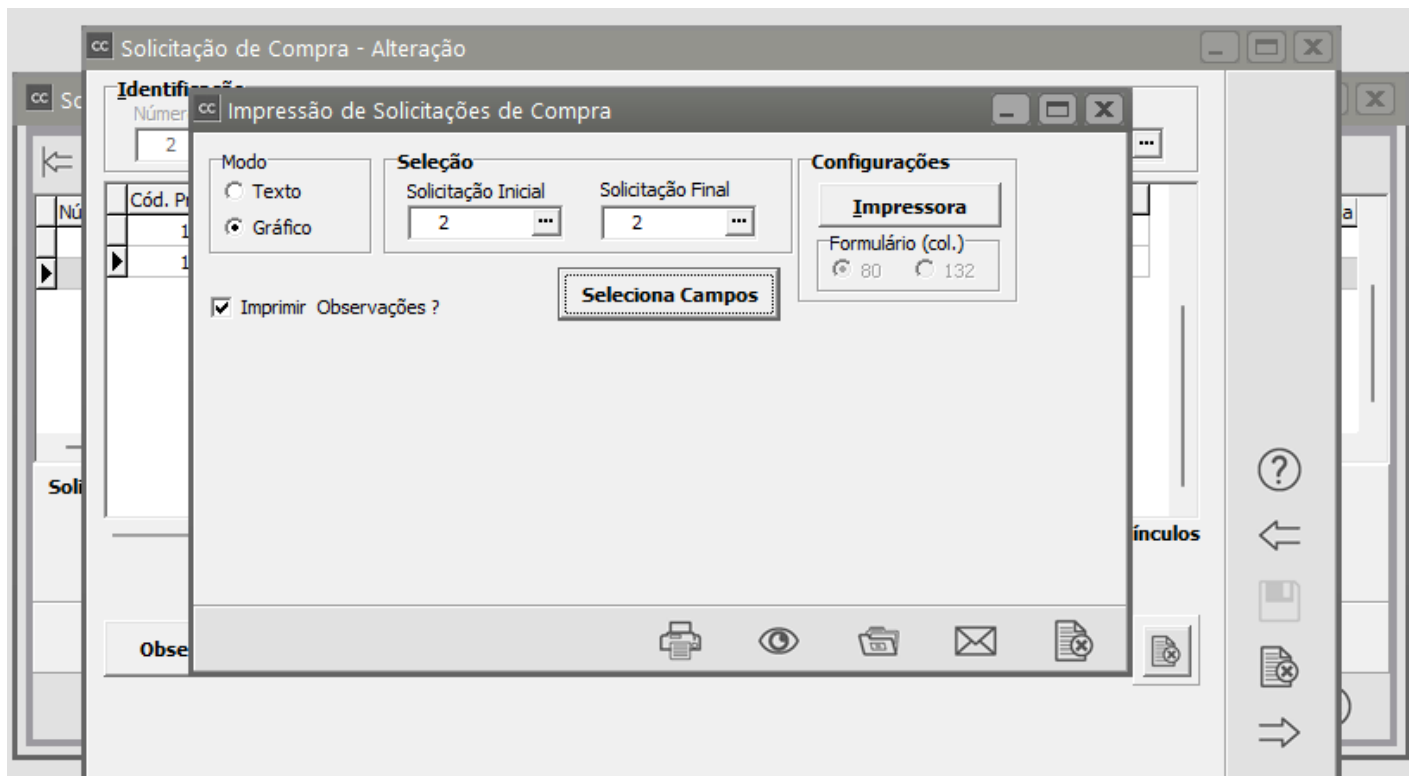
Solicitação de Compra - Alteração

Identific

Númer

2

Sc

Nú

Cód. Pr

1

1

Soli

Obse

Impressão de Solicitações de Compra

Modo
Texto
Gráfico

Seleção
Solicitação Inicial
2
Solicitação Final
2

Configurações
Impressora
Formulário (col.)
80
132

Seleciona Campos

Imprimir Observações ?

ínculos

a